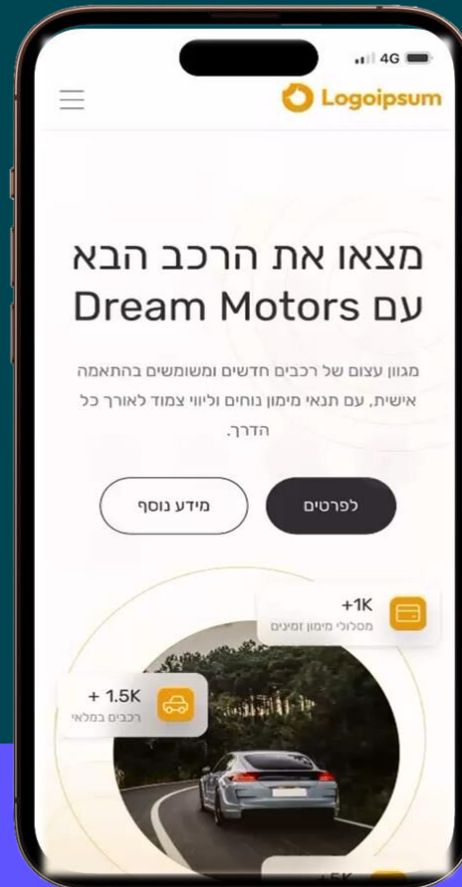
4G

Logoipsum

מצאו את הרכב הבא עם Dream Motors

מגוון עצום של רכבים חדשים ומשומשים בהתאמה אישית, עם תנאי מימון נוחים וליווי צמוד לאורך כל הדרך.

לפרטים

מידע נוסף

+1K
מסלולי מימון זמינים

+ 1.5K
רכבים במלאי

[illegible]